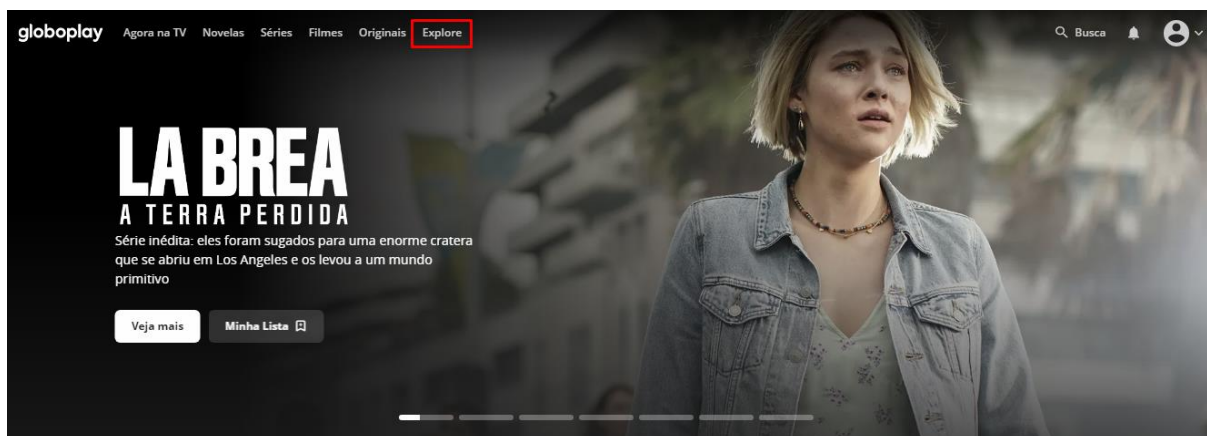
globoplay Agora na TV Novelas Séries Filmes Originais Explore

Busca

LA BREA
A TERRA PERDIDA

Série inédita: eles foram sugados para uma enorme cratera que se abriu em Los Angeles e os levou a um mundo primitivo

Veja mais Minha Lista